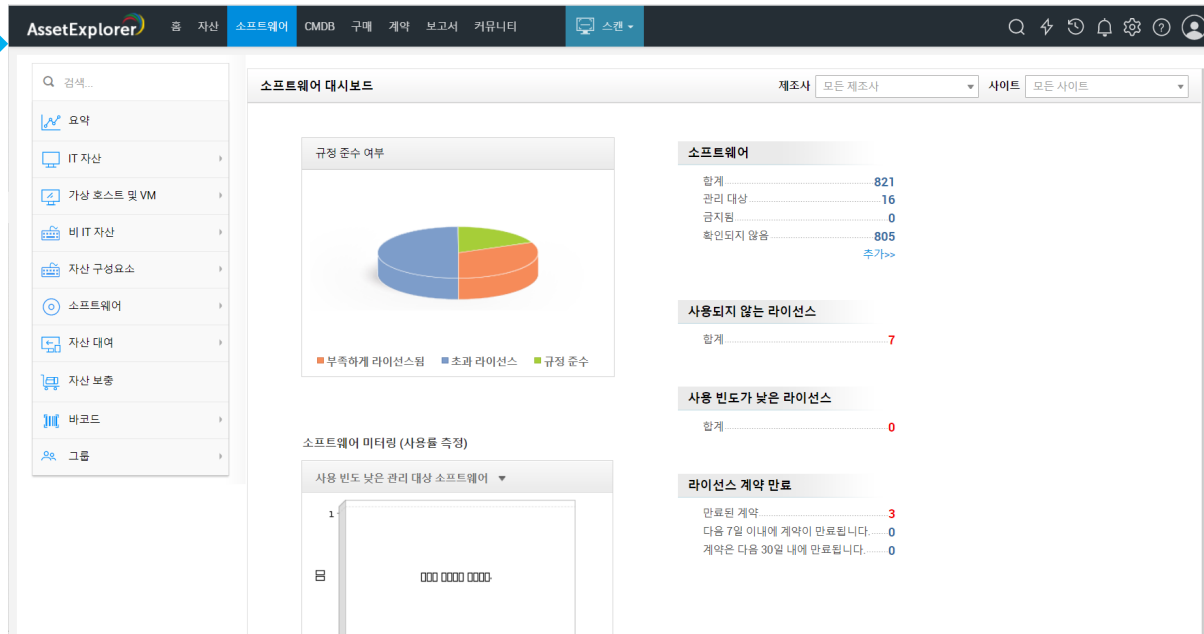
AssetExplorer 홈 자산 소프트웨어 CMDB 구매 계약 보고서 커뮤니티 스캔

검색...

요약
IT 자산
가상 호스트 및 VM
비 IT 자산
자산 구성요소
소프트웨어
자산 대여
자산 보충
바코드
그룹

소프트웨어 대시보드
제조사 모든 제조사
사이트 모든 사이트

규정 준수 여부

부족하게 라이선스됨 초과 라이선스 규정 준수

소프트웨어 미터링 (사용률 측정)

사용 빈도 낮은 관리 대상 소프트웨어

1

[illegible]

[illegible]

소프트웨어
합계 821
관리 대상 16
금지됨 0
확인되지 않음 805
추가>>

사용되지 않는 라이선스
합계 7

사용 빈도가 낮은 라이선스
합계 0

라이선스 계약 만료
만료된 계약 3
다음 7일 이내에 계약이 만료됩니다. 0
계약은 다음 30일 내에 만료됩니다. 0